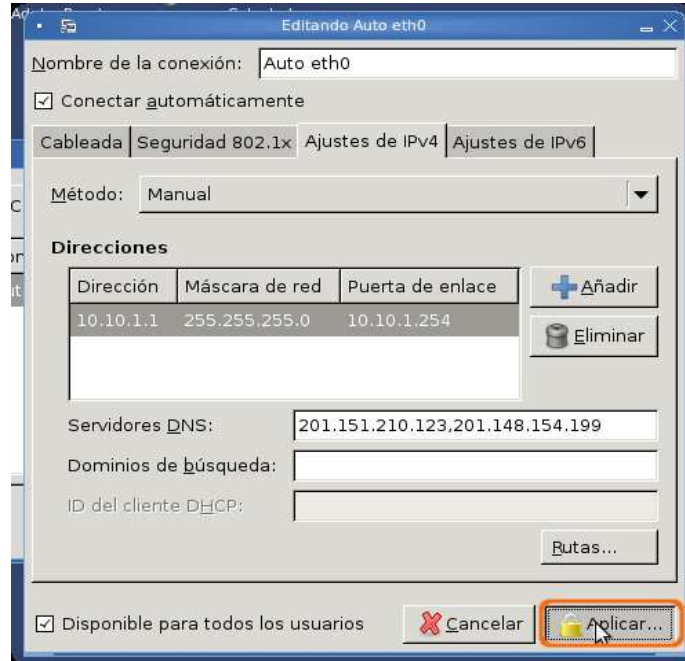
Editando Auto eth0

Nombre de la conexión: Auto eth0

☑ Conectar automáticamente

Cableada | Seguridad 802.1x | Ajustes de IPv4 | Ajustes de IPv6

Método: Manual

Direcciones

| Dirección | Máscara de red | Puerta de enlace |
|---|---|---|
| 10.10.1.1 | 255.255.255.0 | 10.10.1.254 |

Añadir

Eliminar

Servidores DNS: 201.151.210.123,201.148.154.199

Dominios de búsqueda:

ID del cliente DHCP:

Rutas...

☑ Disponible para todos los usuarios

Cancelar

Aplicar...